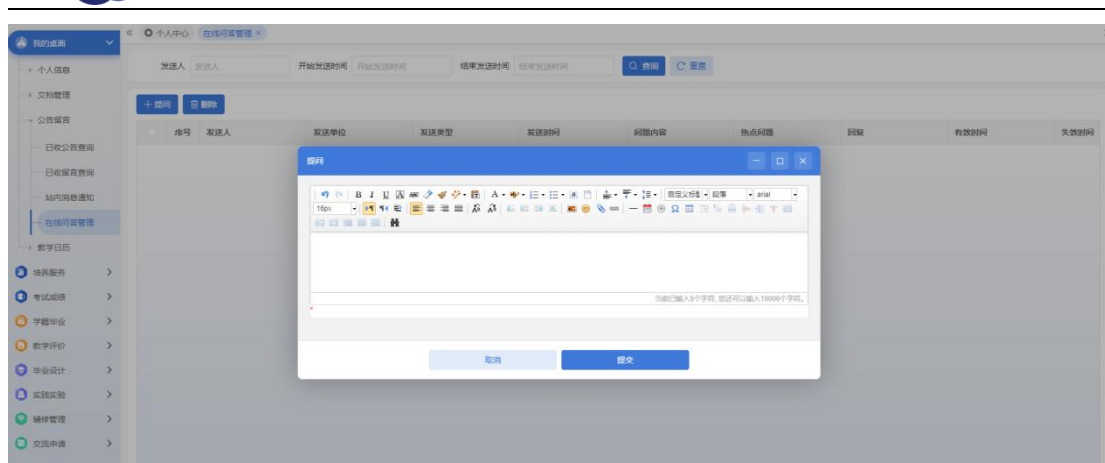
我的桌面
个人信息
文档管理
公告留言
已收公告查询
已收留言查询
站内消息通知
在线问答管理
教学日历
培养服务
考试成绩
学籍毕业
教学评价
毕业设计
实践实验
辅修管理
交流申请

« 个人中心 在线问答管理 ×

发送人 发送人 开始发送时间 开始发送时间 结束发送时间 结束发送时间 查询 重置

+ 提问 删除

| 序号 | 发送人 | 发送单位 | 发送类型 | 发送时间 | 问题内容 | 热点问题 | 回复 | 有效时间 | 失效时间 |
|---|---|---|---|---|---|---|---|---|---|

提问

B I U 自定义标题 段落 arial
16px

当前已输入0个字符, 您还可以输入10000个字符。
*

取消 提交